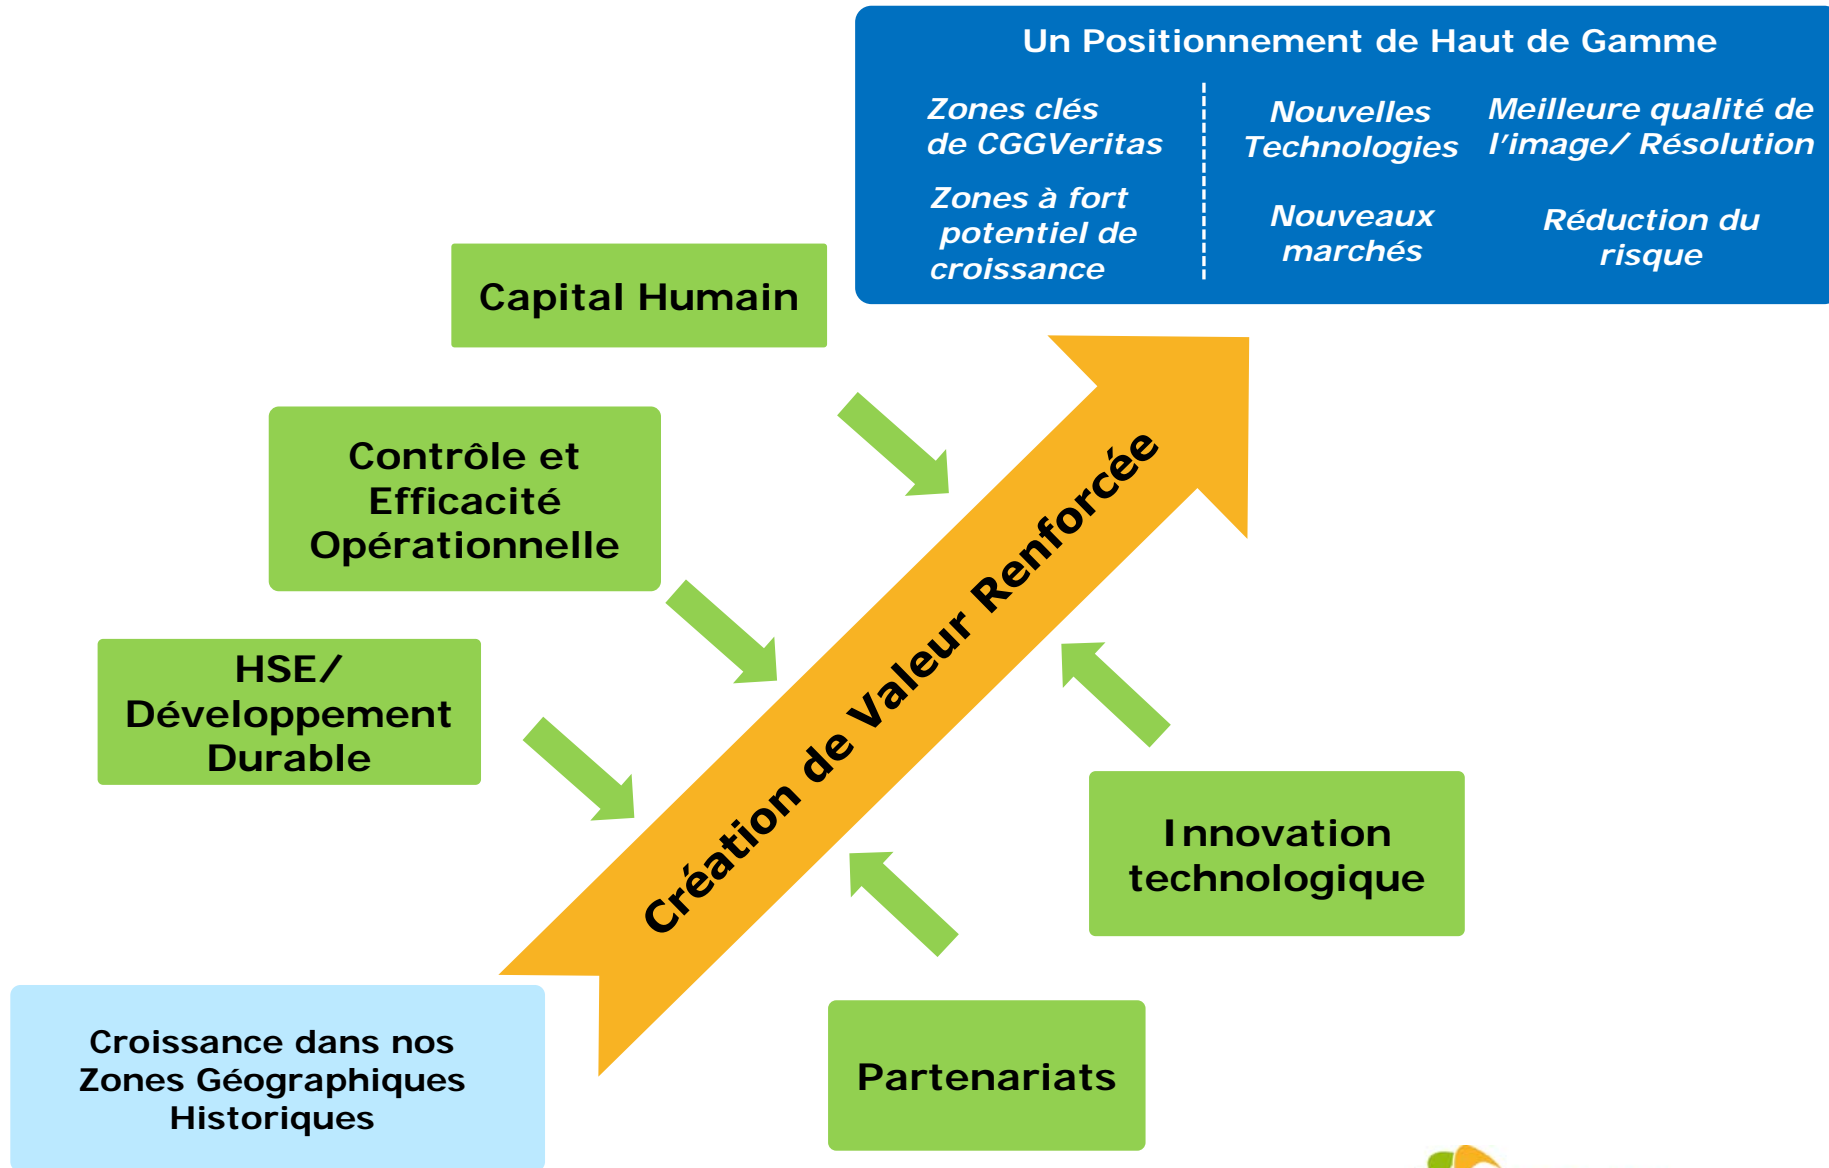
Un Positionnement de Haut de Gamme

Zones clés de CGGVeritas

Zones à fort potentiel de croissance

Nouvelles Technologies

Nouveaux marchés

Meilleure qualité de l'image/ Résolution

Réduction du risque

Capital Humain

Contrôle et Efficacité Opérationnelle

HSE/ Développement Durable

Création de Valeur Renforcée

Innovation technologique

Partenariats

Croissance dans nos Zones Géographiques Historiques